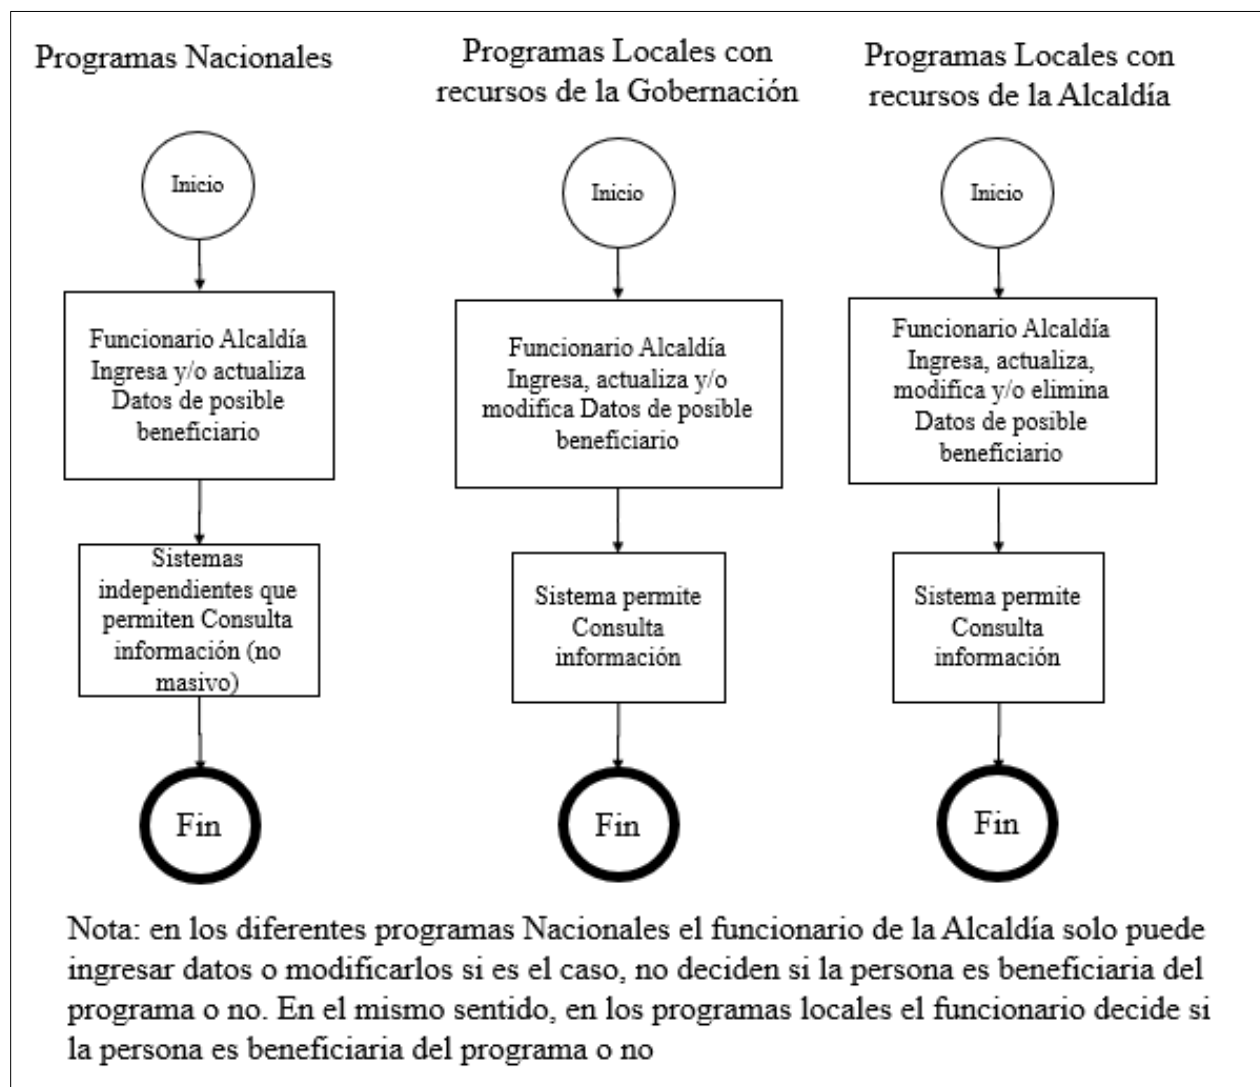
Programas Nacionales

Inicio

Funcionario Alcaldía Ingresa y/o actualiza Datos de posible beneficiario

Sistemas independientes que permiten Consulta información (no masivo)

Fin

Programas Locales con recursos de la Gobernación

Inicio

Funcionario Alcaldía Ingresa, actualiza y/o modifica Datos de posible beneficiario

Sistema permite Consulta información

Fin

Programas Locales con recursos de la Alcaldía

Inicio

Funcionario Alcaldía Ingresa, actualiza, modifica y/o elimina Datos de posible beneficiario

Sistema permite Consulta información

Fin

Nota: en los diferentes programas Nacionales el funcionario de la Alcaldía solo puede ingresar datos o modificarlos si es el caso, no deciden si la persona es beneficiaria del programa o no. En el mismo sentido, en los programas locales el funcionario decide si la persona es beneficiaria del programa o no